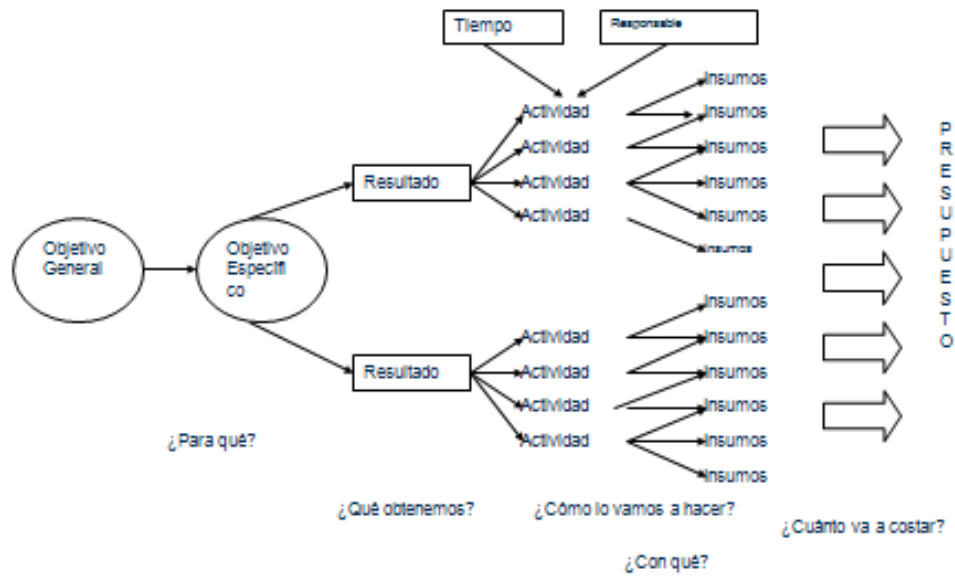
Tiempo

Responsable

Actividad

Actividad

Actividad

Actividad

Insumos

Insumos

Insumos

Insumos

Insumos

Insumos

P R E S U P U E S T O

Objetivo General

Objetivo Especifico

Resultado

Resultado

Actividad

Actividad

Actividad

Actividad

Insumos

Insumos

Insumos

Insumos

Insumos

Insumos

¿Para qué?

¿Qué obtenemos?

¿Cómo lo vamos a hacer?

¿Con qué?

¿Cuánto va a costar?